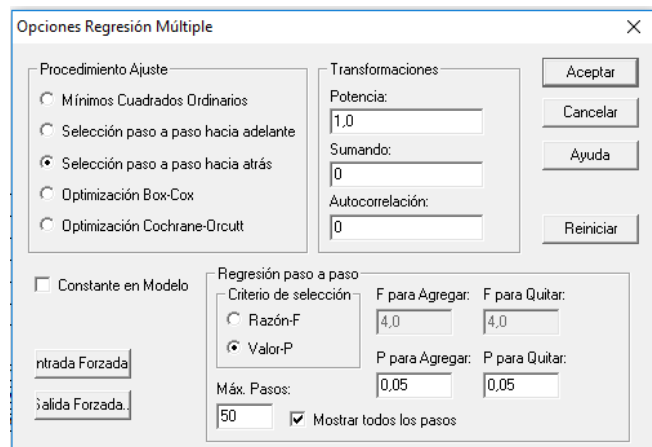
Opciones Regresión Múltiple

Procedimiento Ajuste
Mínimos Cuadrados Ordinarios
Selección paso a paso hacia adelante
Selección paso a paso hacia atrás
Optimización Box-Cox
Optimización Cochrane-Orcutt

Transformaciones
Potencia:
1,0
Sumando:
0
Autocorrelación:
0

Aceptar
Cancelar
Ayuda
Reiniciar

Constante en Modelo

Regresión paso a paso
Criterio de selección
Razón-F
Valor-P
F para Agregar:
4,0
F para Quitar:
4,0
P para Agregar:
0,05
P para Quitar:
0,05
Máx. Pasos:
50
Mostrar todos los pasos

ntrada Forzada
alida Forzada..